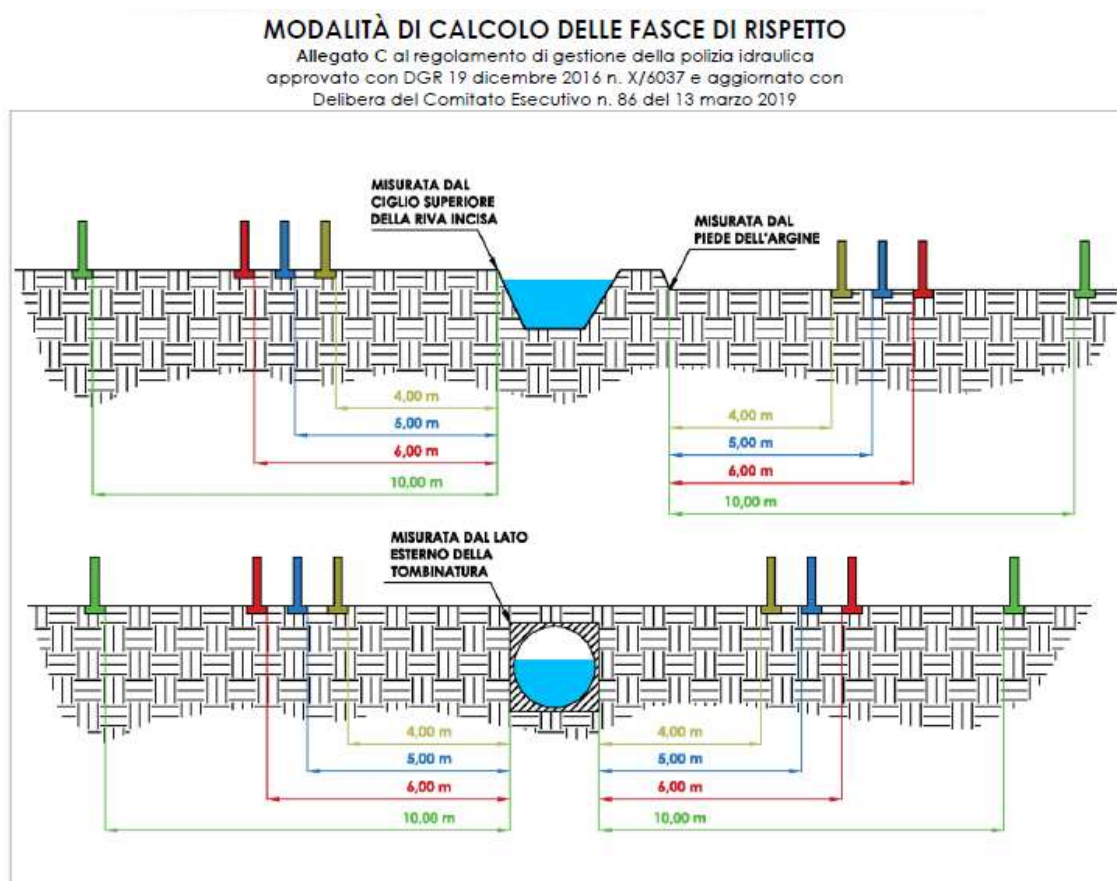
MODALITÀ DI CALCOLO DELLE FASCE DI RISPETTO

Allegato C al regolamento di gestione della polizia idraulica approvato con DGR 19 dicembre 2016 n. X/6037 e aggiornato con Delibera del Comitato Esecutivo n. 86 del 13 marzo 2019

MISURATA DAL CIGLIO SUPERIORE DELLA RIVA INCISA

MISURATA DAL PIEDE DELL'ARGINE

4,00 m
5,00 m
6,00 m
10,00 m

4,00 m
5,00 m
6,00 m
10,00 m

MISURATA DAL LATO ESTERNO DELLA TOMBINATURA

4,00 m
5,00 m
6,00 m
10,00 m

4,00 m
5,00 m
6,00 m
10,00 m